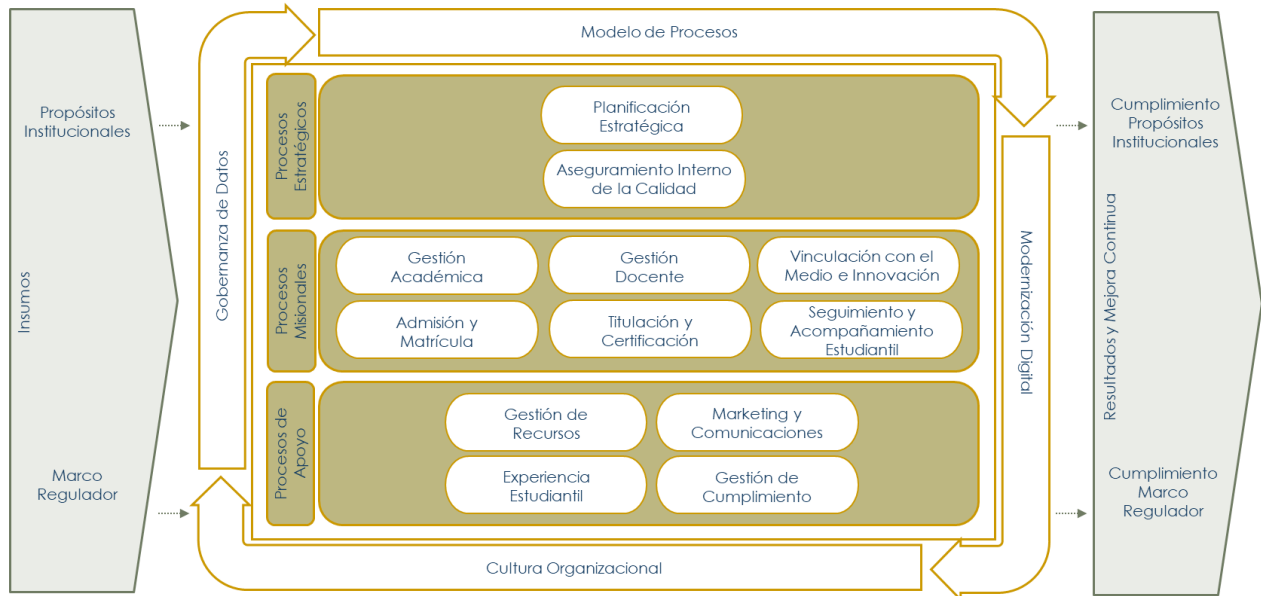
Insumos

Propósitos Institucionales

Marco Regulador

Modelo de Procesos

Gobernanza de Datos

Procesos Estratégicos

Planificación Estratégica

Aseguramiento Interno de la Calidad

Procesos Misionales

Gestión Académica

Gestión Docente

Vinculación con el Medio e Innovación

Admisión y Matrícula

Titulación y Certificación

Seguimiento y Acompañamiento Estudiantil

Procesos de Apoyo

Gestión de Recursos

Marketing y Comunicaciones

Experiencia Estudiantil

Gestión de Cumplimiento

Modernización Digital

Cultura Organizacional

Resultados y Mejora Continua

Cumplimiento Propósitos Institucionales

Cumplimiento Marco Regulador